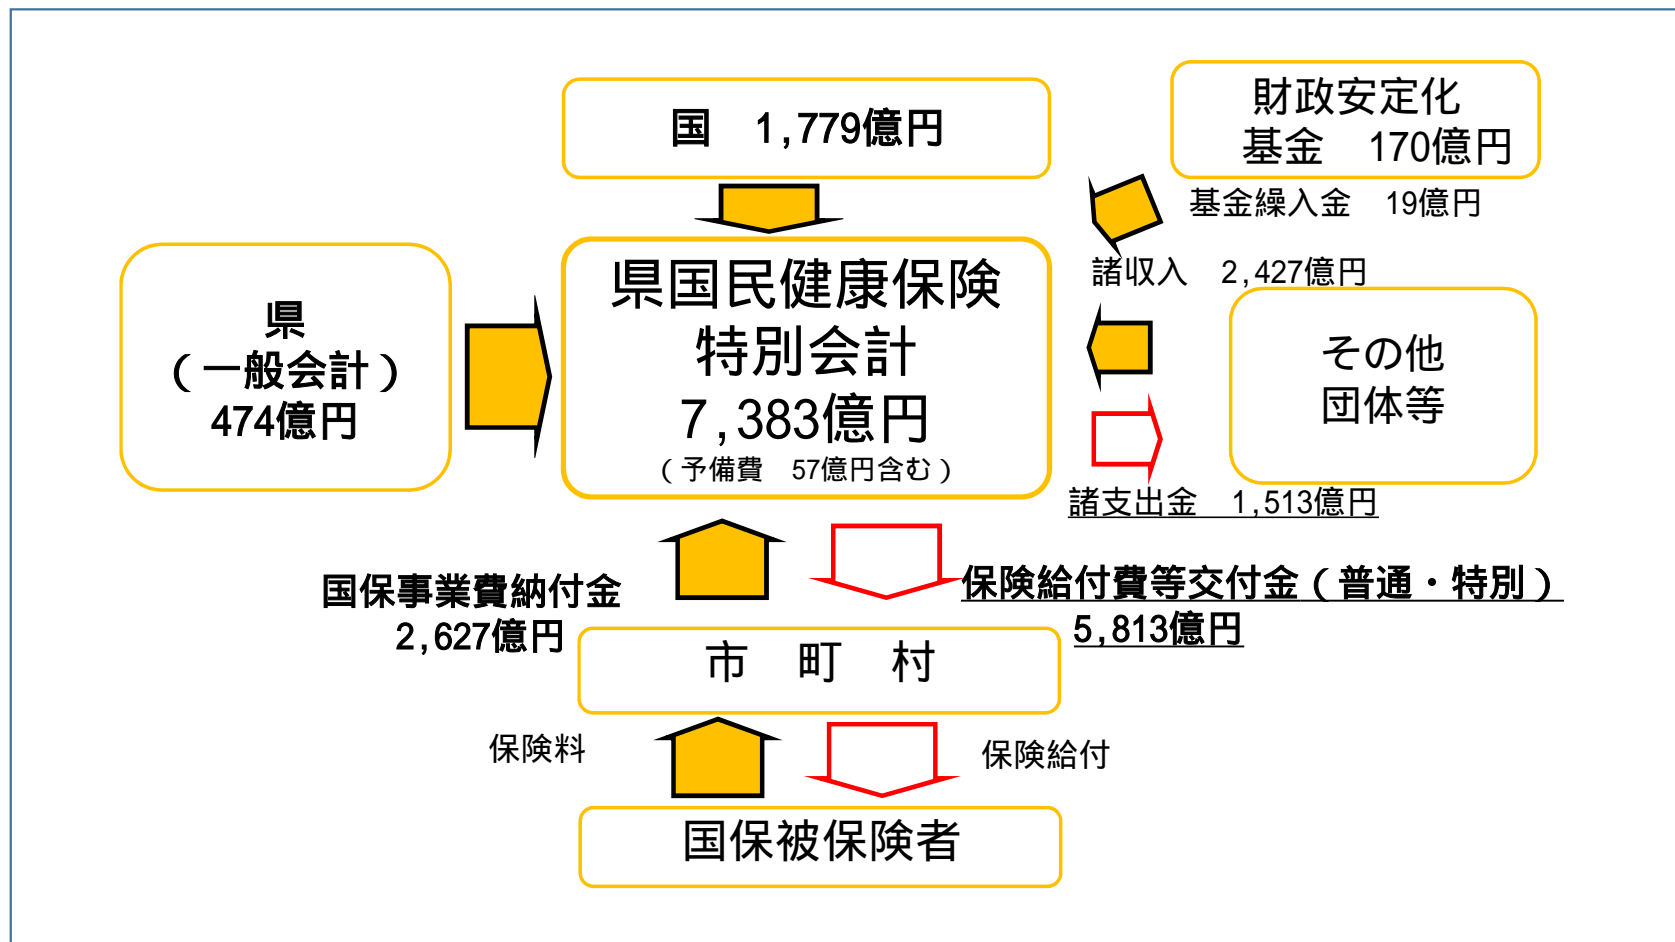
国　1,779億円

財政安定化
基金　170億円

基金繰入金　19億円

諸収入　2,427億円

県
（一般会計）
474億円

県国民健康保険
特別会計
7,383億円
（予備費　57億円含む）

その他
団体等

諸支出金　1,513億円

国保事業費納付金
2,627億円

保険給付費等交付金（普通・特別）
5,813億円

市　町　村

保険料

保険給付

国保被保険者